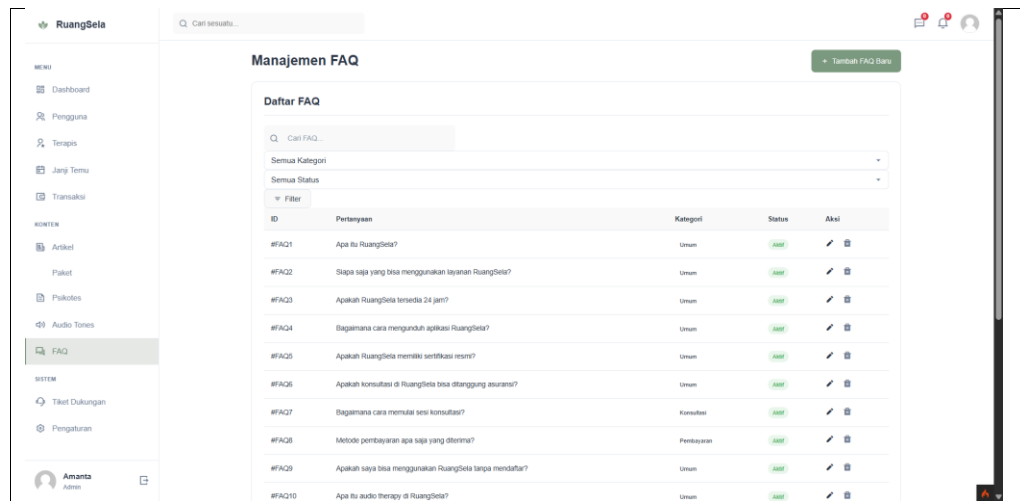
RuangSela

Cari sesuatu...

MENU

Dashboard

Pengguna

Terapis

Janji Temu

Transaksi

KONTEN

Artikel

Paket

Psikotes

Audio Tones

FAQ

SISTEM

Tiket Dukungan

Pengaturan

Amanta
Admin

Manajemen FAQ

+ Tambah FAQ Baru

Daftar FAQ

Cari FAQ...

Semua Kategori

Semua Status

Filter

| ID | Pertanyaan | Kategori | Status | Aksi |
|---|---|---|---|---|
| #FAQ1 | Apa itu RuangSela? | Umum | Aktif | |
| #FAQ2 | Siapa saja yang bisa menggunakan layanan RuangSela? | Umum | Aktif | |
| #FAQ3 | Apakah RuangSela tersedia 24 jam? | Umum | Aktif | |
| #FAQ4 | Bagaimana cara mengunduh aplikasi RuangSela? | Umum | Aktif | |
| #FAQ5 | Apakah RuangSela memiliki sertifikasi resmi? | Umum | Aktif | |
| #FAQ6 | Apakah konsultasi di RuangSela bisa ditanggung asuransi? | Umum | Aktif | |
| #FAQ7 | Bagaimana cara memulai sesi konsultasi? | Konsultasi | Aktif | |
| #FAQ8 | Metode pembayaran apa saja yang diterima? | Pembayaran | Aktif | |
| #FAQ9 | Apakah saya bisa menggunakan RuangSela tanpa mendaftar? | Umum | Aktif | |
| #FAQ10 | Apa itu audio therapy di RuangSela? | Umum | Aktif | |